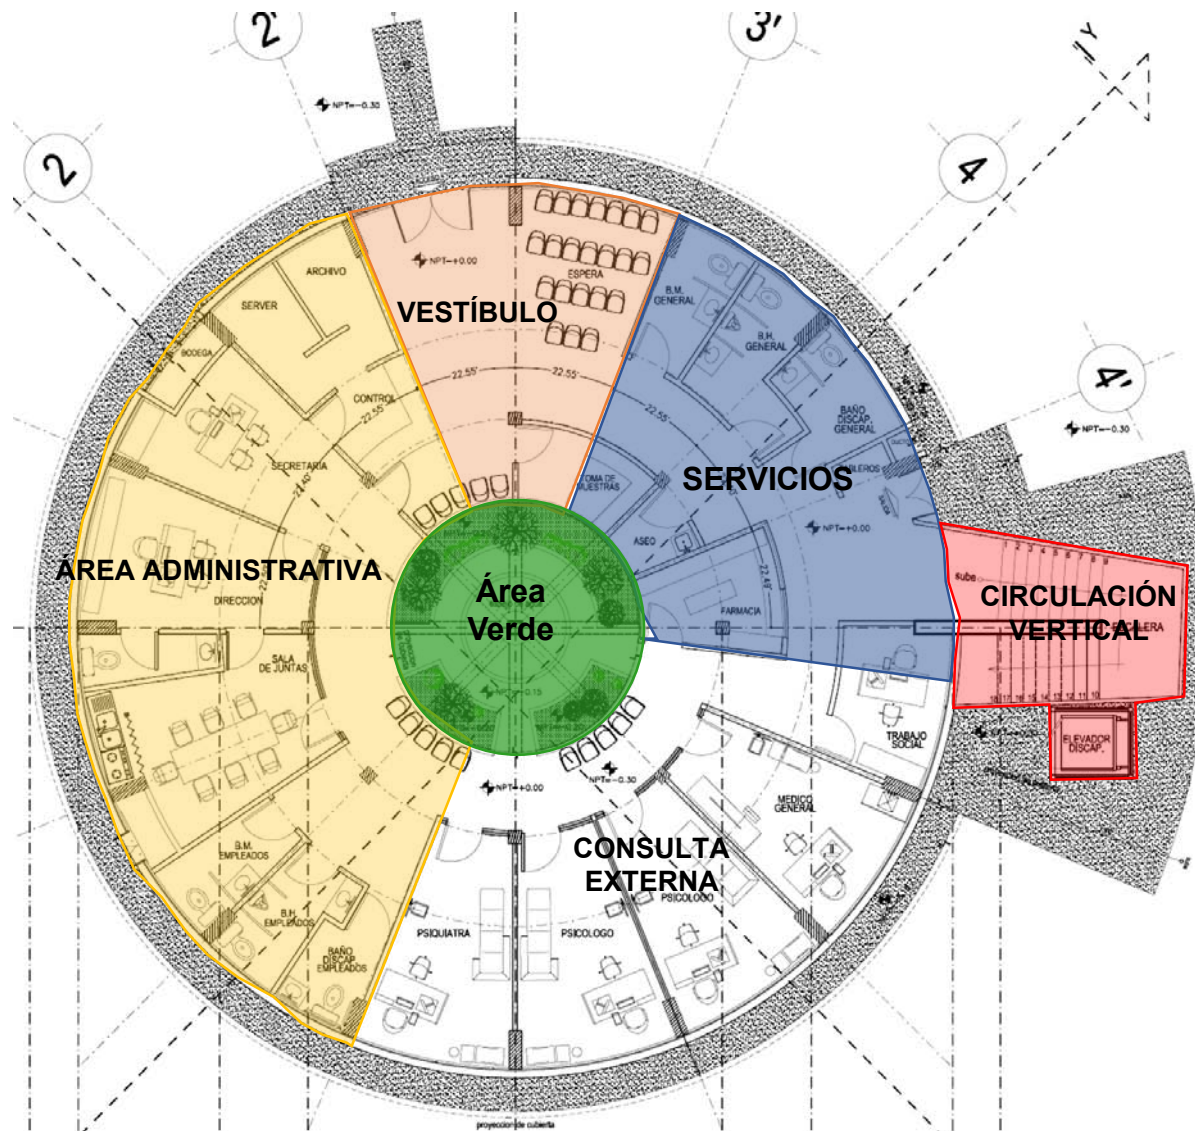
2'
3'
Y
2
4
4'
NPT=-0.30
NPT=+0.00
ARCHIVO
SERVER
BODEGA
CONTROL
SECRETARIA
DIRECCION
SALA DE JUNTAS
B.M. EMPLEADOS
B.H. EMPLEADOS
BAÑO DISCAP. EMPLEADOS
ESPERA
VESTÍBULO
22.55'
22.55'
22.55'
22.55'
22.49'
TOMA DE MUESTRAS
B.M. GENERAL
B.H. GENERAL
BAÑO DISCAP. GENERAL
SERVICIOS
ASEO
FARMACIA
NPT=+0.00
NPT=-0.30
ÁREA ADMINISTRATIVA
Área Verde
NPT=-0.15
sube
1 2 3 4 5 6 7 8 9
CIRCULACIÓN VERTICAL
18 17 16 15 14 13 12 11 10
ELEVADOR DISCAP.
TRABAJO SOCIAL
MEDICO GENERAL
NPT=+0.00
NPT=-0.30
CONSULTA EXTERNA
PSICOLOGO
PSIQUIATRA
PSICOLOGO
proyeccion de cubierta